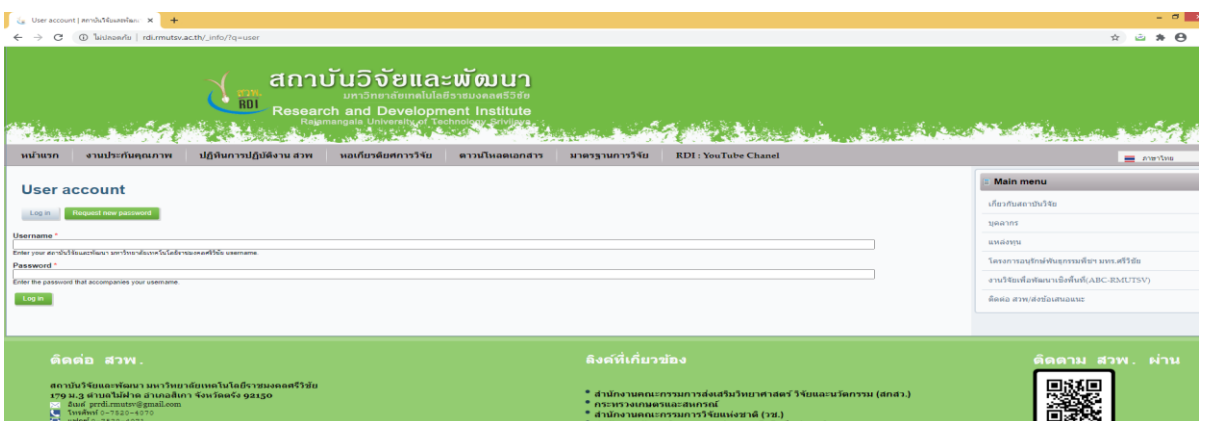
User account | สถาบันวิจัยและพัฒนา ×
ไม่ปลอดภัย | rdi.rmutsv.ac.th/_info/?q=user

สวพ.
RDI
สถาบันวิจัยและพัฒนา
มหาวิทยาลัยเทคโนโลยีราชมงคลศรีวิชัย
Research and Development Institute
Rajamangala University of Technology Srivijaya

หน้าแรก | งานประกันคุณภาพ | ปฏิทินการปฏิบัติงาน สวพ | หอเกียรติยศการวิจัย | ดาวน์โหลดเอกสาร | มาตรฐานการวิจัย | RDI : YouTube Chanel

ภาษาไทย

User account

Log in | Request new password

Username *
Enter your สถาบันวิจัยและพัฒนา มหาวิทยาลัยเทคโนโลยีราชมงคลศรีวิชัย username.
Password *
Enter the password that accompanies your username.
Log in

Main menu
เกี่ยวกับสถาบันวิจัย
บุคลากร
แหล่งทุน
โครงการอนุรักษ์พันธุกรรมพืชฯ มทร.ศรีวิชัย
งานวิจัยเพื่อพัฒนาเชิงพื้นที่(ABC-RMUTSV)
ติดต่อ สวพ/ส่งข้อเสนอแนะ

ติดต่อ สวพ.
สถาบันวิจัยและพัฒนา มหาวิทยาลัยเทคโนโลยีราชมงคลศรีวิชัย
179 ม.3 ตำบลไม้ฝาด อำเภอสิเกา จังหวัดตรัง 92150
อีเมล์ prrdi.rmutsv@gmail.com
โทรศัพท์ 0-7520-4070
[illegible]

ลิงค์ที่เกี่ยวข้อง
* สำนักงานคณะกรรมการส่งเสริมวิทยาศาสตร์ วิจัยและนวัตกรรม (สกสว.)
* กระทรวงเกษตรและสหกรณ์
* สำนักงานคณะกรรมการวิจัยแห่งชาติ (วช.)

ติดตาม สวพ. ผ่าน